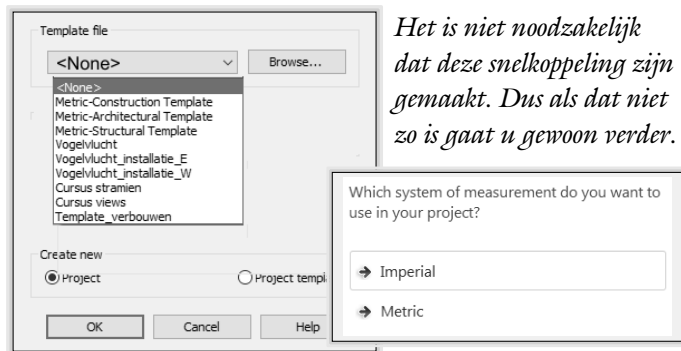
Template file

<None>

Browse...

<None>
Metric-Construction Template
Metric-Architectural Template
Metric-Structural Template
Vogelvlucht
Vogelvlucht_installatie_E
Vogelvlucht_installatie_W
Cursus stramien
Cursus views
Template_verbouwen

Create new

Project

Project templa

OK

Cancel

Help

Het is niet noodzakelijk dat deze snelkoppeling zijn gemaakt. Dus als dat niet zo is gaat u gewoon verder.

Which system of measurement do you want to use in your project?

Imperial

Metric